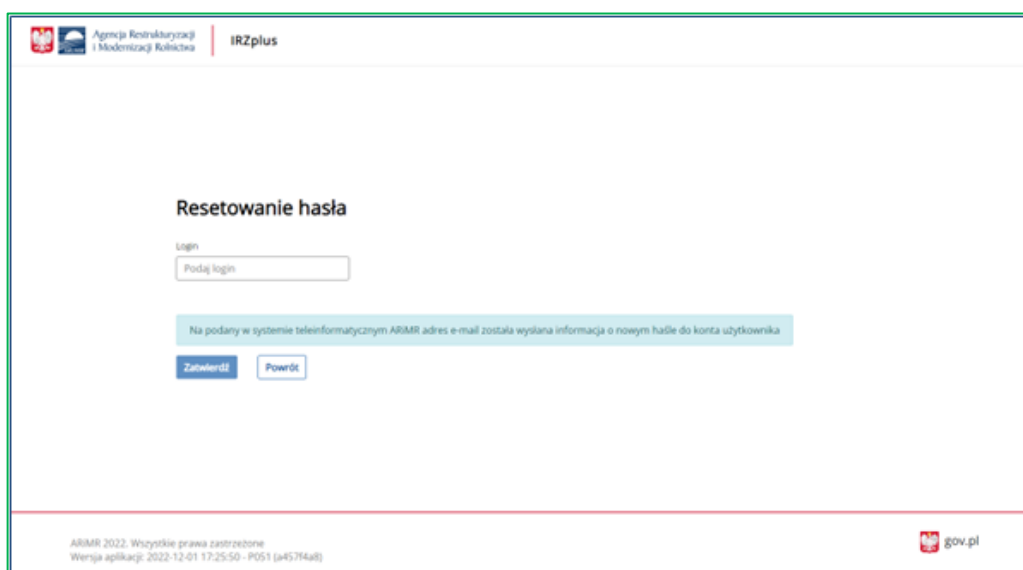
Agencja Restrukturyzacji i Modernizacji Rolnictwa

IRZplus

Resetowanie hasła

Login

Podaj login

Na podany w systemie teleinformatycznym ARiMR adres e-mail została wysłana informacja o nowym haśle do konta użytkownika

Zatwierdź

Powrót

ARiMR 2022. Wszystkie prawa zastrzeżone
Wersja aplikacji: 2022-12-01 17:25:50 - P051 (a457f4a8)

gov.pl